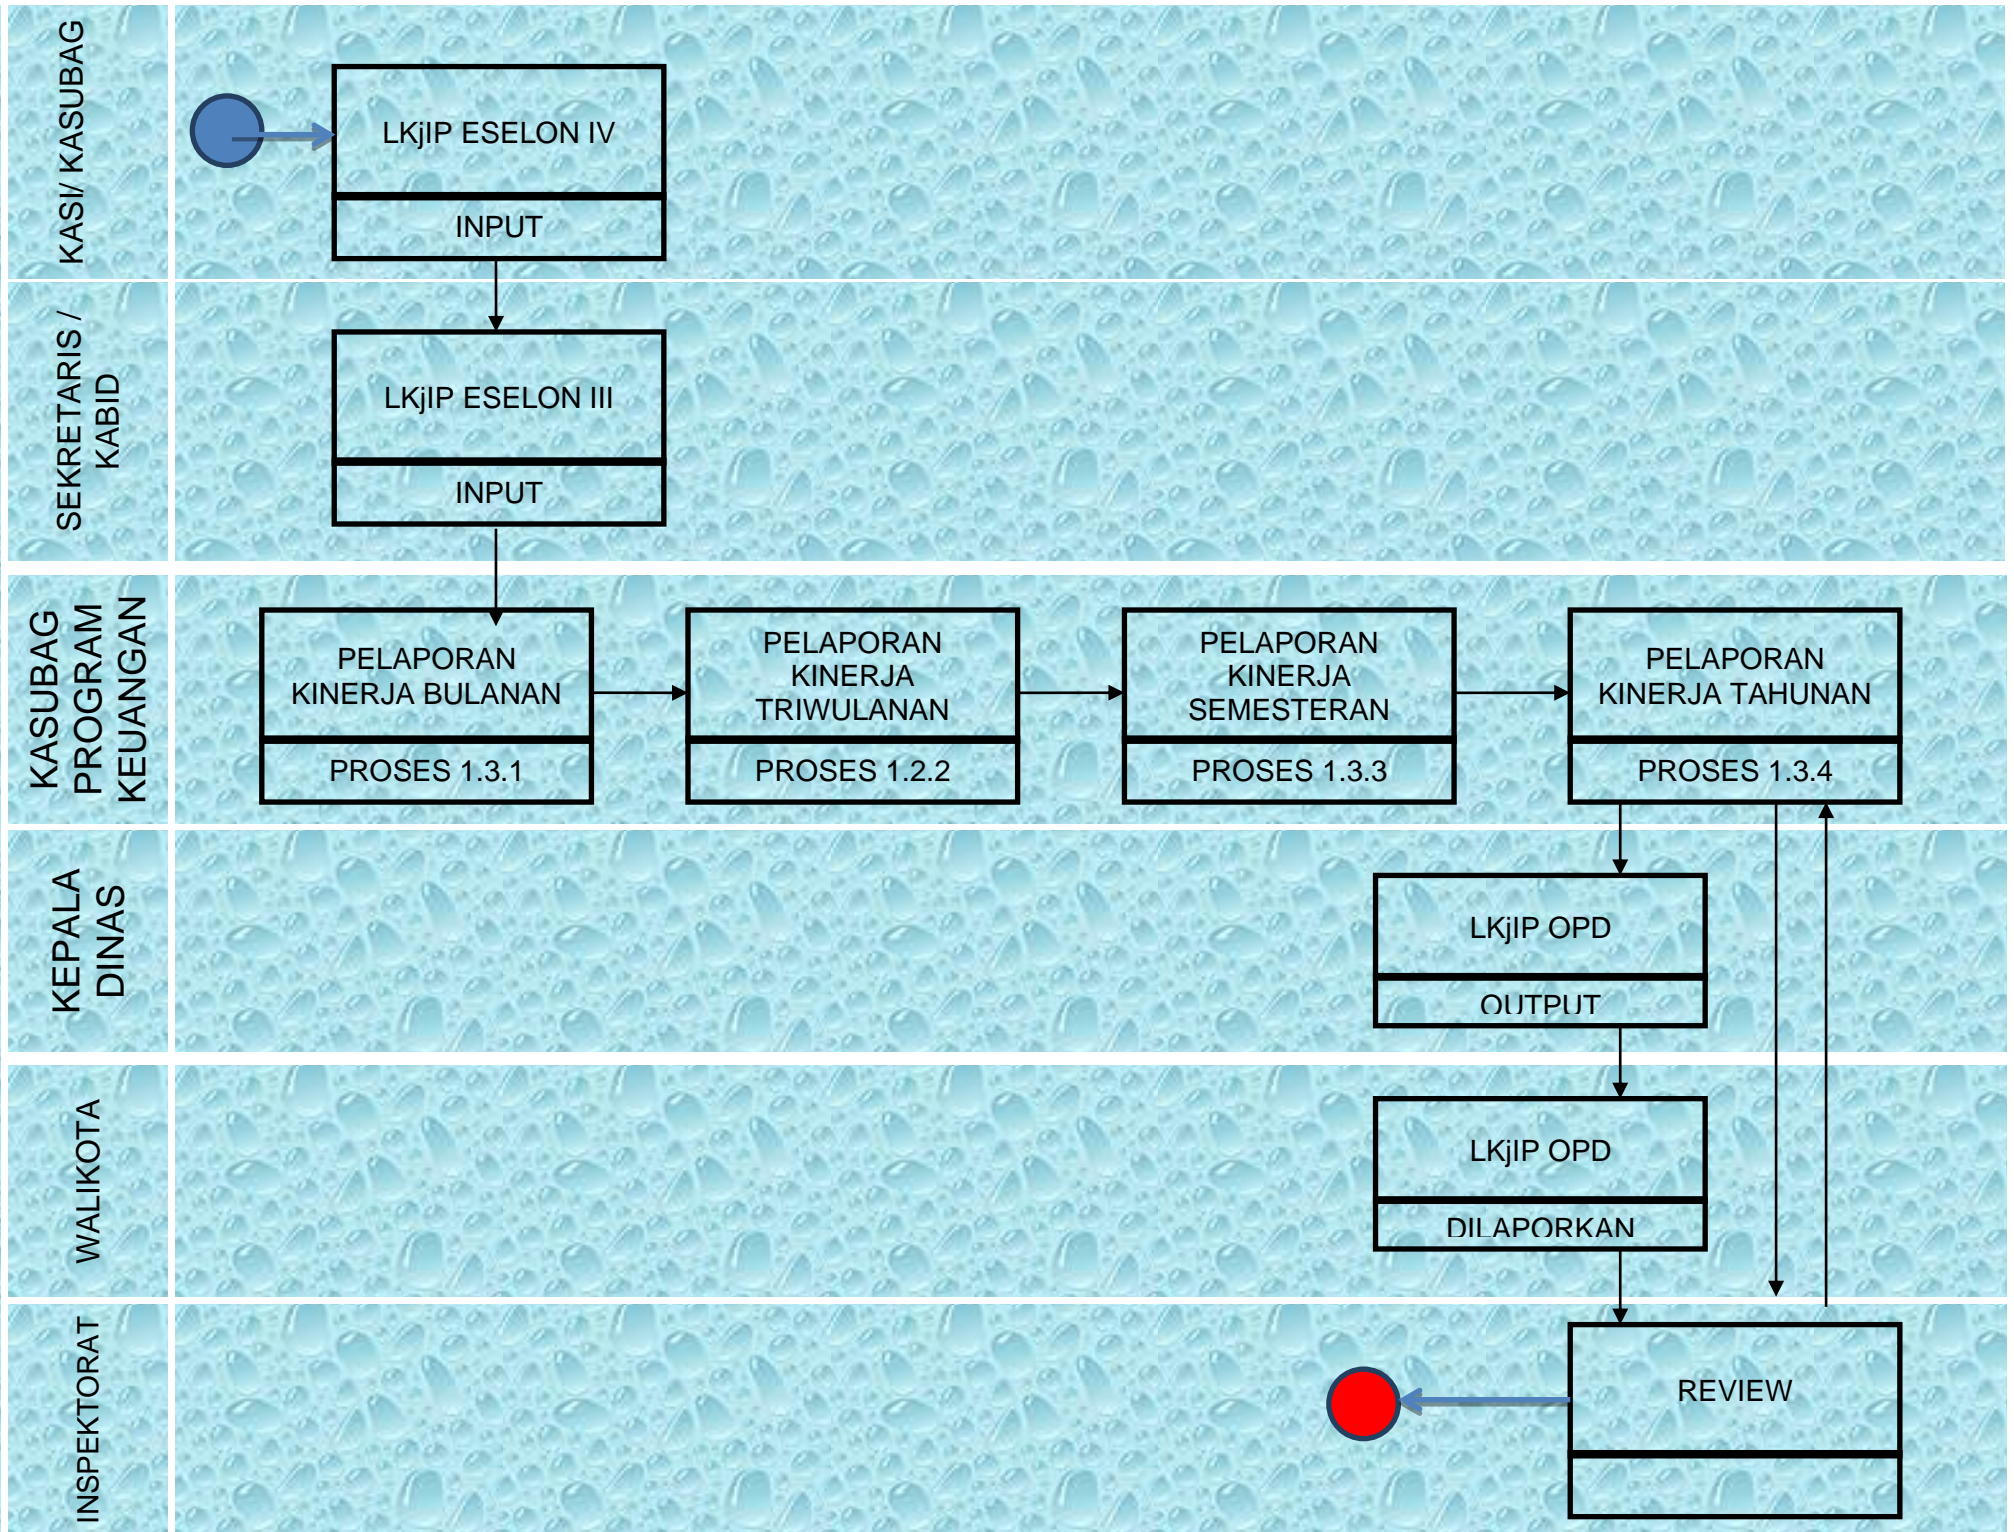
KASI/ KASUBAG

LKjIP ESELON IV

INPUT

SEKRETARIS / KABID

LKjIP ESELON III

INPUT

KASUBAG PROGRAM KEUANGAN

PELAPORAN KINERJA BULANAN

PROSES 1.3.1

PELAPORAN KINERJA TRIWULANAN

PROSES 1.2.2

PELAPORAN KINERJA SEMESTERAN

PROSES 1.3.3

PELAPORAN KINERJA TAHUNAN

PROSES 1.3.4

KEPALA DINAS

LKjIP OPD

OUTPUT

WALIKOTA

LKjIP OPD

DILAPORKAN

INSPEKTORAT

REVIEW